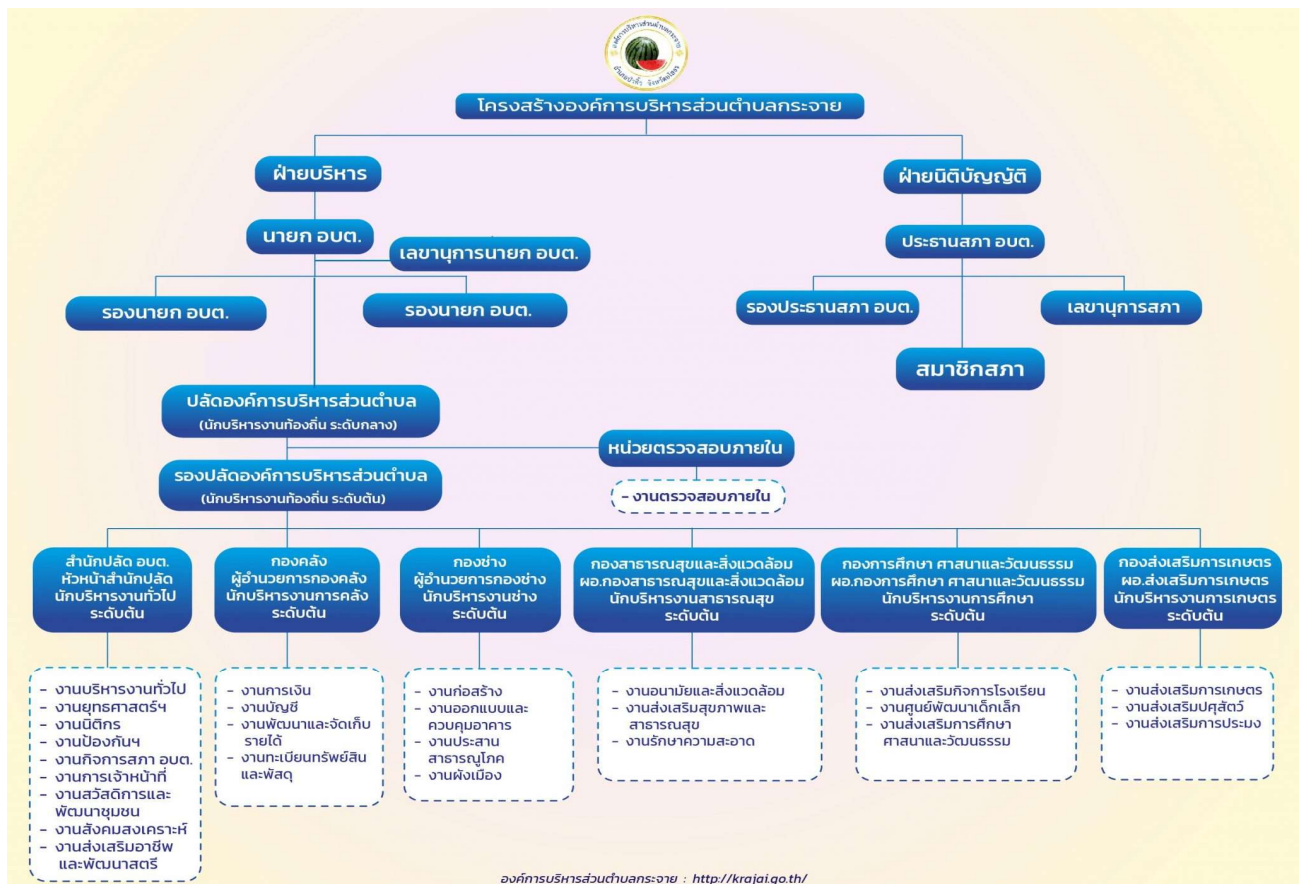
องค์การบริหารส่วนตำบลกระจาย
อำเภอป่าติ้ว จังหวัดยโสธร

โครงสร้างองค์การบริหารส่วนตำบลกระจาย

ฝ่ายบริหาร

นายก อบต.

เลขานุการนายก อบต.

รองนายก อบต.

รองนายก อบต.

ฝ่ายนิติบัญญัติ

ประธานสภา อบต.

รองประธานสภา อบต.

เลขานุการสภา

สมาชิกสภา

ปลัดองค์การบริหารส่วนตำบล
(นักบริหารงานท้องถิ่น ระดับกลาง)

หน่วยตรวจสอบภายใน

- งานตรวจสอบภายใน

รองปลัดองค์การบริหารส่วนตำบล
(นักบริหารงานท้องถิ่น ระดับต้น)

สำนักปลัด อบต.
หัวหน้าสำนักปลัด
นักบริหารงานทั่วไป
ระดับต้น

- งานบริหารงานทั่วไป
- งานยุทธศาสตร์ฯ
- งานนิติกร
- งานป้องกันฯ
- งานกิจการสภา อบต.
- งานการเจ้าหน้าที่
- งานสวัสดิการและพัฒนาชุมชน
- งานสังคมสงเคราะห์
- งานส่งเสริมอาชีพและพัฒนาสตรี

กองคลัง
ผู้อำนวยการกองคลัง
นักบริหารงานการคลัง
ระดับต้น

- งานการเงิน
- งานบัญชี
- งานพัฒนาและจัดเก็บรายได้
- งานทะเบียนทรัพย์สินและพัสดุ

กองช่าง
ผู้อำนวยการกองช่าง
นักบริหารงานช่าง
ระดับต้น

- งานก่อสร้าง
- งานออกแบบและควบคุมอาคาร
- งานประสานสาธารณูโภค
- งานผังเมือง

กองสาธารณสุขและสิ่งแวดล้อม
ผอ.กองสาธารณสุขและสิ่งแวดล้อม
นักบริหารงานสาธารณสุข
ระดับต้น

- งานอนามัยและสิ่งแวดล้อม
- งานส่งเสริมสุขภาพและสาธารณสุข
- งานรักษาความสะอาด

กองการศึกษา ศาสนาและวัฒนธรรม
ผอ.กองการศึกษา ศาสนาและวัฒนธรรม
นักบริหารงานการศึกษา
ระดับต้น

- งานส่งเสริมกิจการโรงเรียน
- งานศูนย์พัฒนาเด็กเล็ก
- งานส่งเสริมการศึกษา ศาสนาและวัฒนธรรม

กองส่งเสริมการเกษตร
ผอ.ส่งเสริมการเกษตร
นักบริหารงานการเกษตร
ระดับต้น

- งานส่งเสริมการเกษตร
- งานส่งเสริมปศุสัตว์
- งานส่งเสริมการประมง

องค์การบริหารส่วนตำบลกระจาย : http://krajai.go.th/